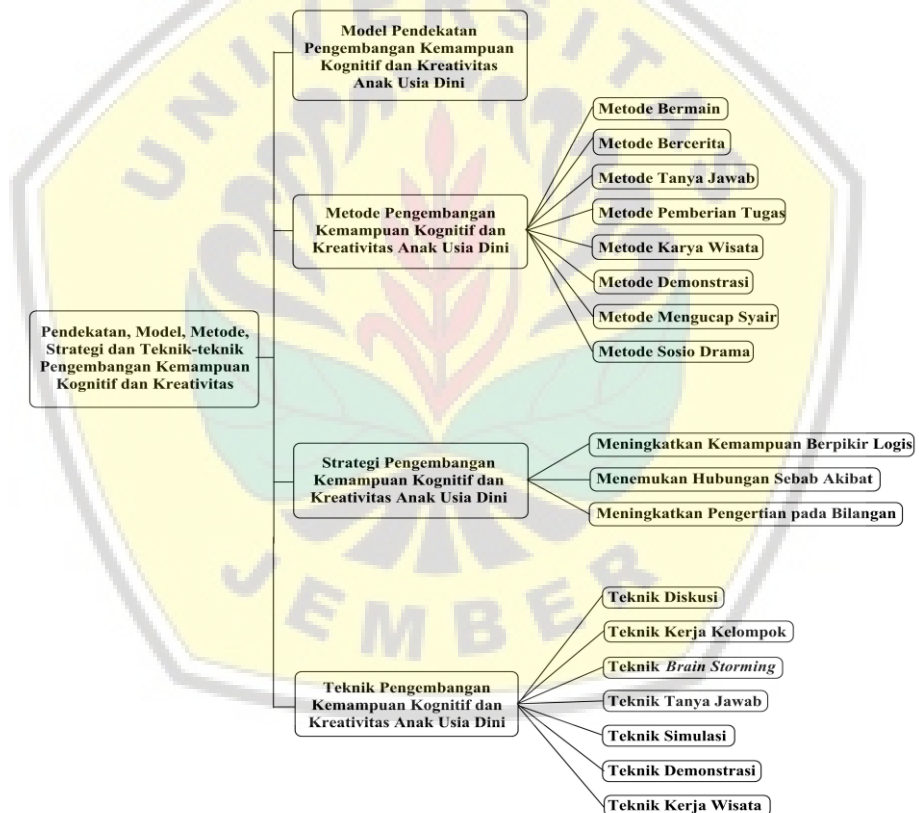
Pendekatan, Model, Metode, Strategi dan Teknik-teknik Pengembangan Kemampuan Kognitif dan Kreativitas

Model Pendekatan Pengembangan Kemampuan Kognitif dan Kreativitas Anak Usia Dini

Metode Pengembangan Kemampuan Kognitif dan Kreativitas Anak Usia Dini

Metode Bermain

Metode Bercerita

Metode Tanya Jawab

Metode Pemberian Tugas

Metode Karya Wisata

Metode Demonstrasi

Metode Mengucap Syair

Metode Sosio Drama

Strategi Pengembangan Kemampuan Kognitif dan Kreativitas Anak Usia Dini

Meningkatkan Kemampuan Berpikir Logis

Menemukan Hubungan Sebab Akibat

Meningkatkan Pengertian pada Bilangan

Teknik Pengembangan Kemampuan Kognitif dan Kreativitas Anak Usia Dini

Teknik Diskusi

Teknik Kerja Kelompok

Teknik *Brain Storming*

Teknik Tanya Jawab

Teknik Simulasi

Teknik Demonstrasi

Teknik Kerja Wisata